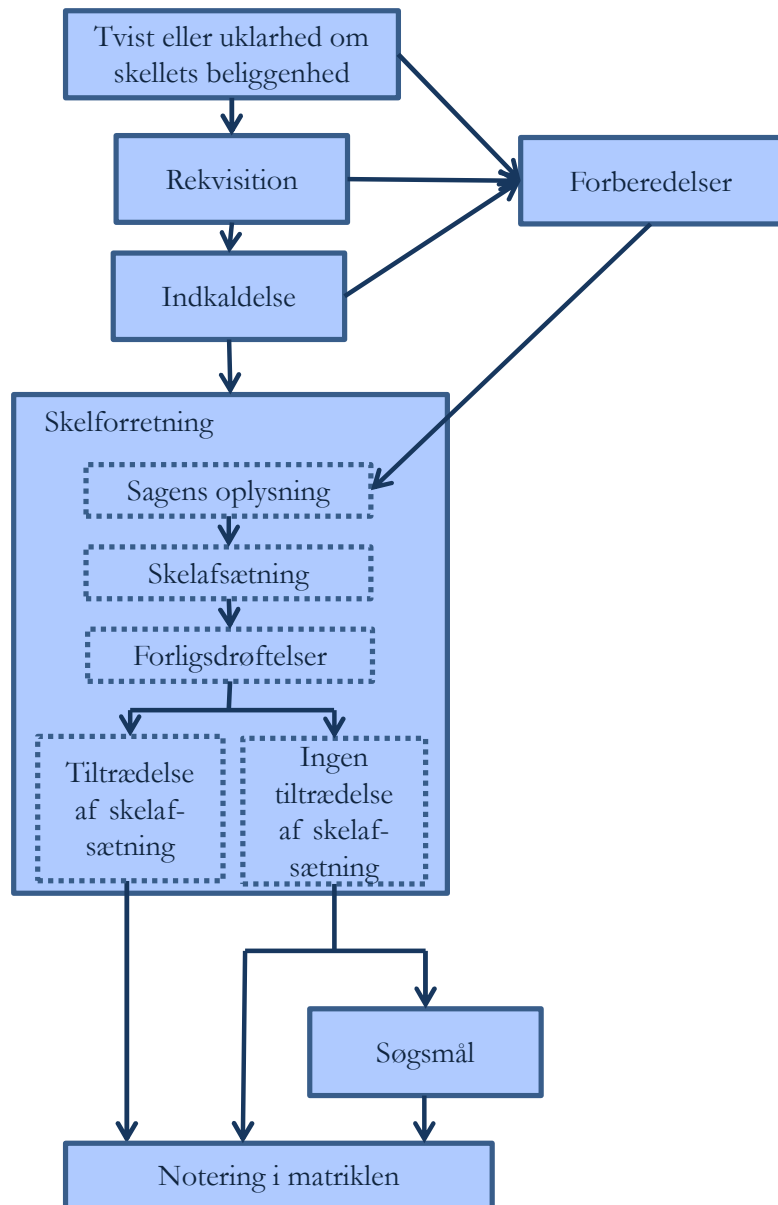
Tvist eller uklarhed om skellets beliggenhed

Rekvisition

Forberedelser

Indkaldelse

Skelforretning

Sagens oplysning

Skelafsætning

Forligsdrøftelser

Tiltrædelse af skelafsætning

Ingen tiltrædelse af skelafsætning

Søgsmål

Notering i matriklen